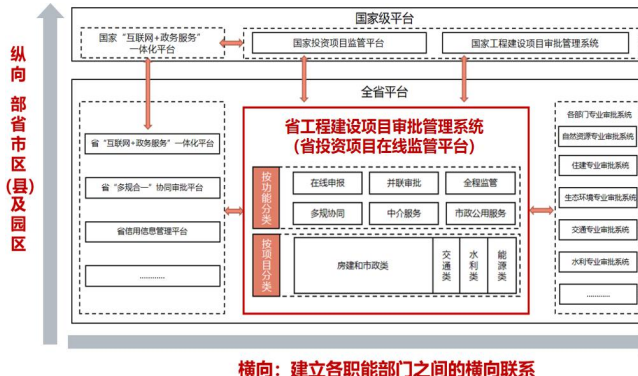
纵向：部省市区（县）及园区

国家级平台

国家"互联网+政务服务"一体化平台

国家投资项目监管平台

国家工程建设项目审批管理系统

全省平台

省"互联网+政务服务"一体化平台

省"多规合一"协同审批平台

省信用信息管理平台

............

省工程建设项目审批管理系统
（省投资项目在线监管平台）

按功能分类

在线申报

并联审批

全程监管

多规协同

中介服务

市政公用服务

按项目分类

房建和市政类

交通类

水利类

能源类

各部门专业审批系统

自然资源专业审批系统

住建专业审批系统

生态环境专业审批系统

交通专业审批系统

水利专业审批系统

............

横向：建立各职能部门之间的横向联系